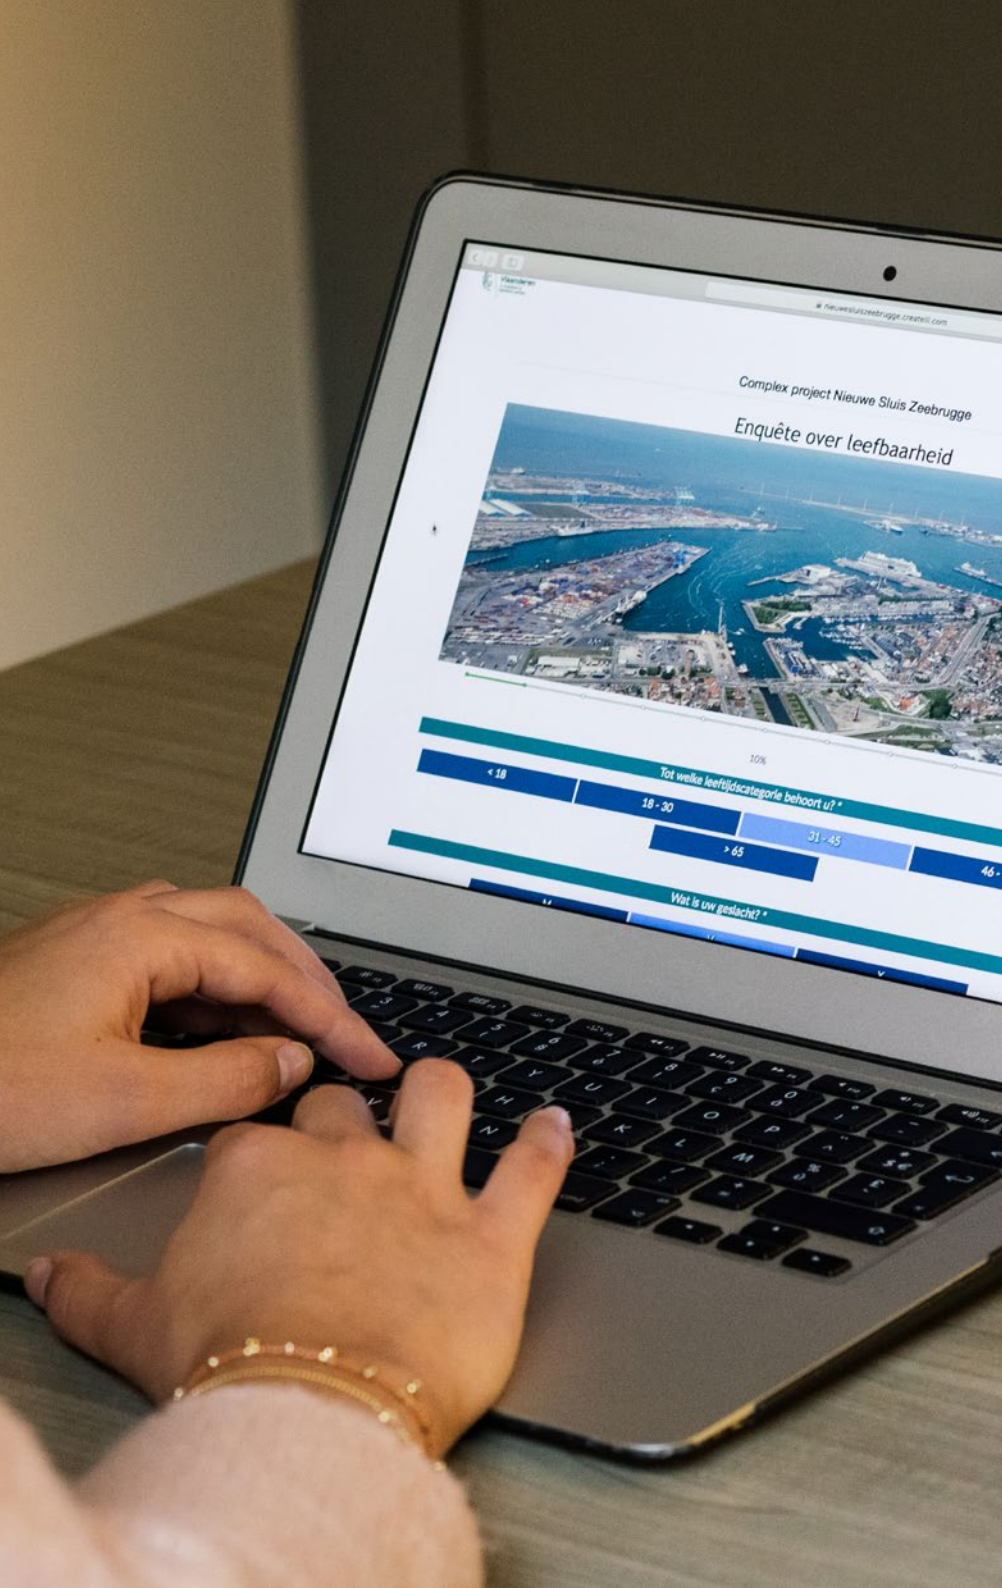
Vlaanderen

nieuwesluiszeebrugge.createit.com

Complex project Nieuwe Sluis Zeebrugge

Enquête over leefbaarheid

10%

Tot welke leeftijdscategorie behoort u? *

< 18

18 - 30

31 - 45

46 -

> 65

Wat is uw geslacht? *

V

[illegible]

X